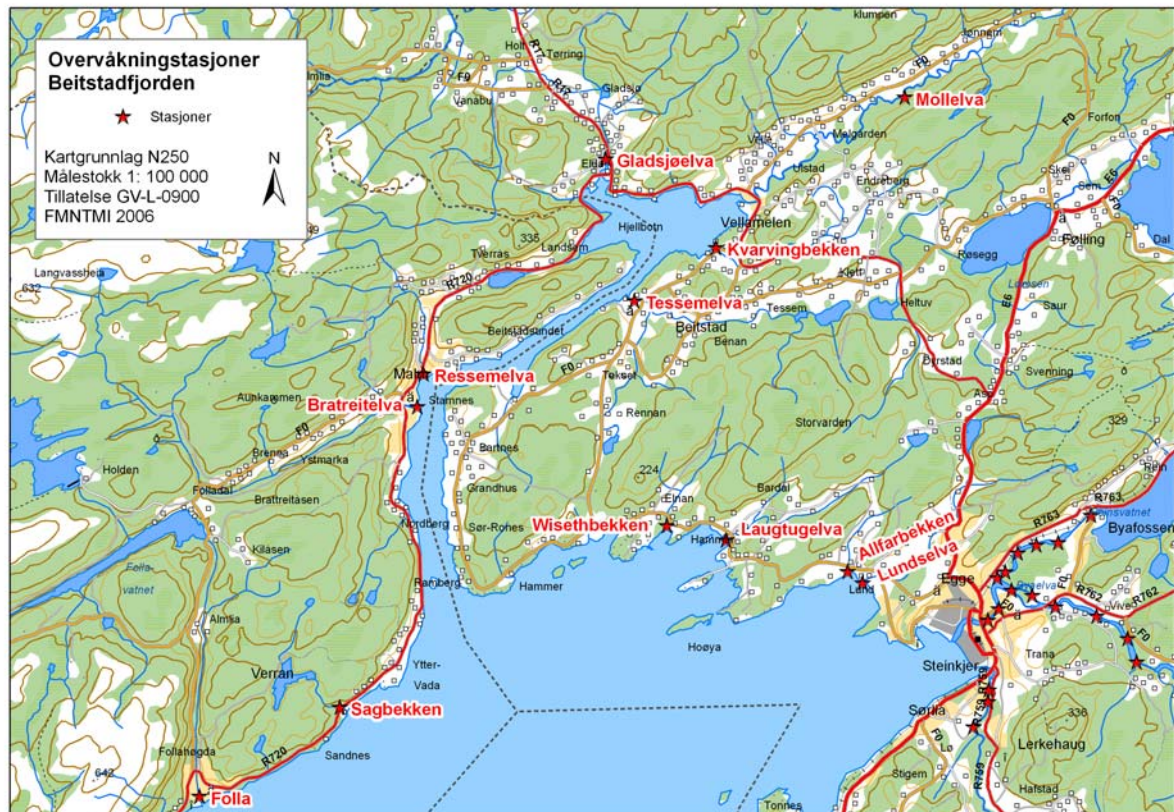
Overvåkningstasjoner
Beitstadfjorden

Stasjoner

Kartgrunnlag N250
Målestokk 1: 100 000
Tillatelse GV-L-0900
FMNTMI 2006

N

Mollelva
Gladsjøelva
Kvarvingbekken
Tessemelva
Ressemelva
Bratreitelva
Wisethbekken
Laugtugelva
Allfarbekken
Lundselva
Sagbekken
Folla

klumpen
Holt
Terring
Gladsjø
Vanabu
Eldal
Malgarden
Ulstad
Endreborg
Forfon
Skei
Sem
Vellamelen
Følling
Dal
Hjellbotn
Landsem
Tverrås
335
Langvassheia
632
Røsegg
Klett
Heltuv
Saur
Tessem
Beitstad
Benan
Beitstadsundet
Malm
Stamnes
Aunkammen
Tøkset
Rennan
Brenna
Ystmarka
Holden
Folladal
Brattreitasen
Bartnes
Grandhus
224
Storvarden
Bardal
Elnan
Hammer
Sør-Rohes
Nordberg
Kilåsen
Follavatnet
Rariberg
Hammer
Almås
Høøya
Verran
Ytter-Vada
Sandnes
Follahøgda
642
R720
R17
F0
E6
R763
R762
R759
Byafossen
Egge
Byaelva
Vive
Trana
Steinkjer
Sørlia
Lerkehaug
336
329
Svenning
Dyrstad
Asp
Reh
Stigem
Hafstad
Tonnes
Land